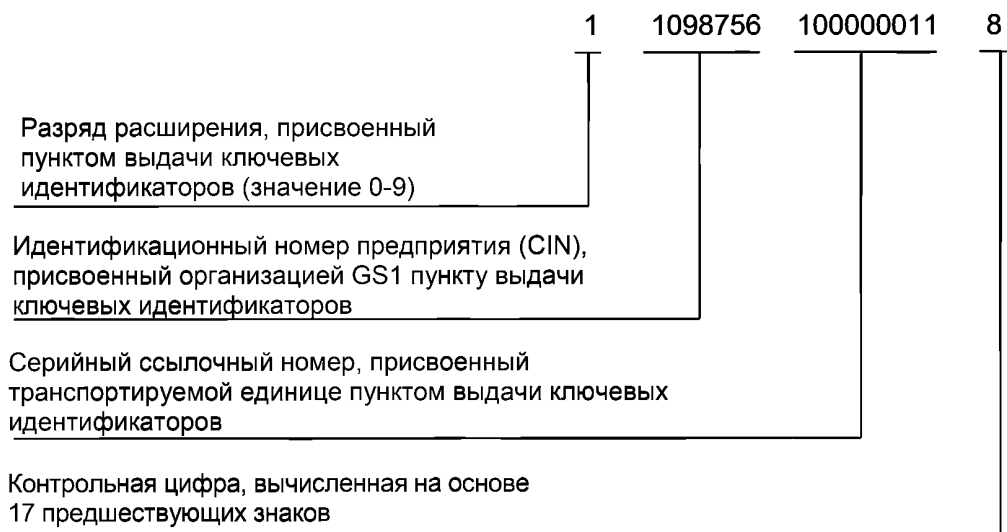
1 1098756 100000011 8

Разряд расширения, присвоенный пунктом выдачи ключевых идентификаторов (значение 0-9)

Идентификационный номер предприятия (CIN), присвоенный организацией GS1 пункту выдачи ключевых идентификаторов

Серийный ссылочный номер, присвоенный транспортируемой единице пунктом выдачи ключевых идентификаторов

Контрольная цифра, вычисленная на основе 17 предшествующих знаков